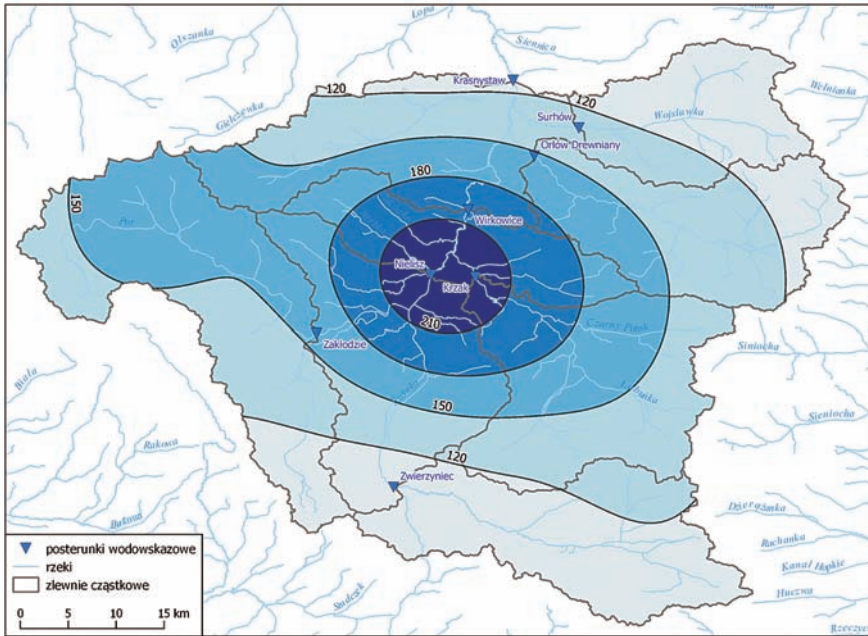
Łopa
Olszanka
Siennica
Krasnystaw
Wełnianka
120
120
Gielczewka
Surhów
Wojsławka
Orłów Drewniany
180
150
Por
Wirkowice
Nielisz
Krzak
210
Zakłodzie
Czarny Potok
Łabunka
Siniacha
Biała
150
Sieniocha
Rakowa
120
Zwierzyniec
Dzierążnka
Białka
Ruchanka
Kanał Hopkie
Huczwa
Studzieck
Rzeczyca
posterunki wodowskazowe
rzeki
zlewnie cząstkowe
0
5
10
15 km